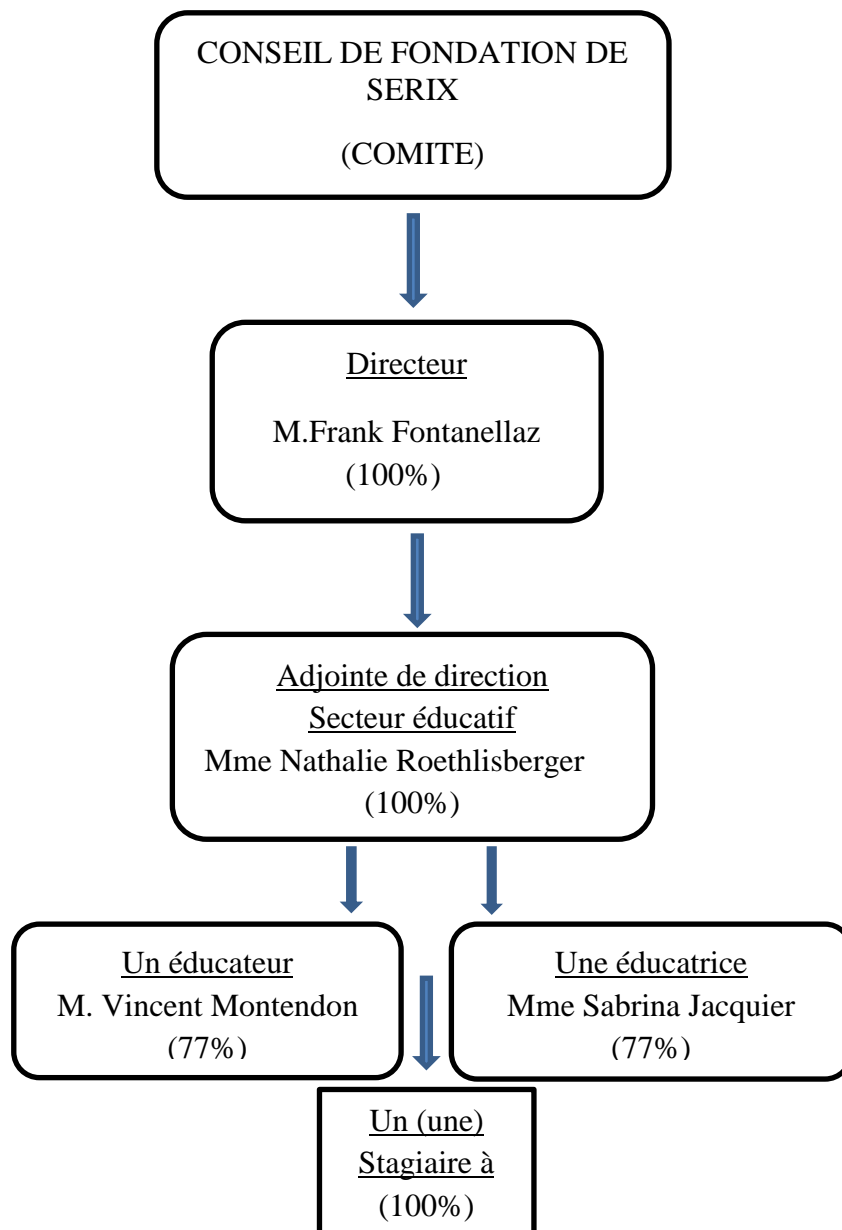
CONSEIL DE FONDATION DE SERIX

(COMITE)

Directeur

M.Frank Fontanellaz (100%)

Adjointe de direction
Secteur éducatif
Mme Nathalie Roethlisberger (100%)

Un éducateur
M. Vincent Montendon (77%)

Une éducatrice
Mme Sabrina Jacquier (77%)

Un (une)
Stagiaire à
(100%)